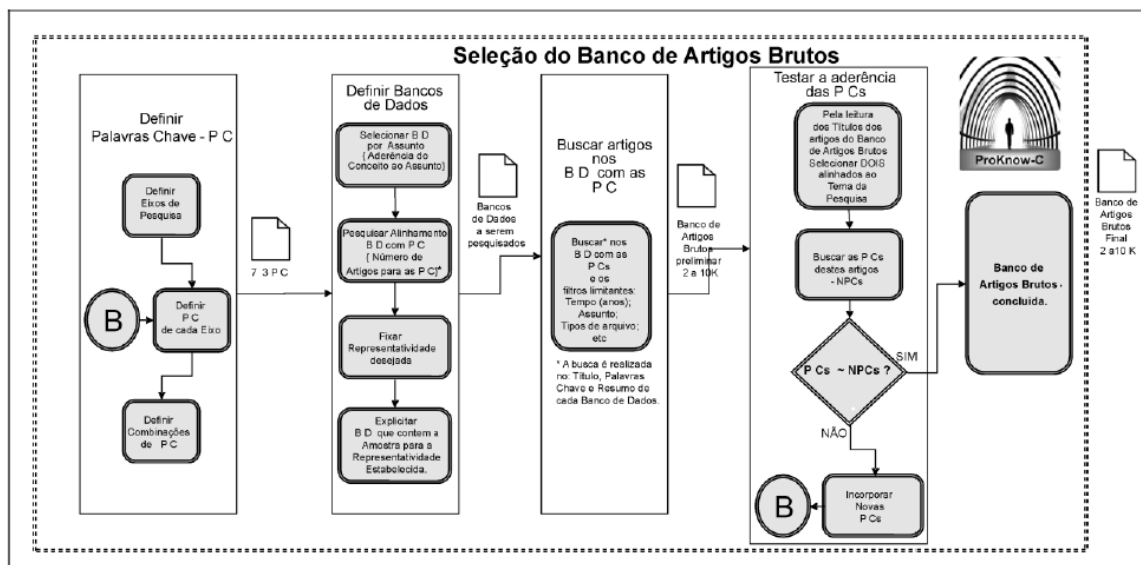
Seleção do Banco de Artigos Brutos

Definir Palavras Chave - P C

Definir Eixos de Pesquisa

B

Definir P C de cada Eixo

Definir Combinações de P C

7 3 P C

Definir Bancos de Dados

Selecionar B D por Assunto ( Aderência do Conceito ao Assunto)

Pesquisar Alinhamento B D com P C ( Número de Artigos para as P C)*

Fixar Representatividade desejada

Explicitar B D que contem a Amostra para a Representatividade Estabelecida.

Bancos de Dados a serem pesquisados

Buscar artigos nos B D com as P C

Buscar* nos B D com as P Cs e os filtros limitantes: Tempo (anos); Assunto; Tipos de arquivo; etc

* A busca é realizada no: Título, Palavras Chave e Resumo de cada Banco de Dados.

Banco de Artigos Brutos preliminar 2 a 10K

Testar a aderência das P Cs

Pela leitura dos Títulos dos artigos do Banco de Artigos Brutos Selecionar DOIS alinhados ao Tema da Pesquisa

Buscar as P Cs destes artigos - NPCs

P Cs ~ NPCs ?

SIM

NÃO

B

Incorporar Novas P Cs

ProKnow-C

Banco de Artigos Brutos - concluida.

Banco de Artigos Brutos Final 2 a 10 K